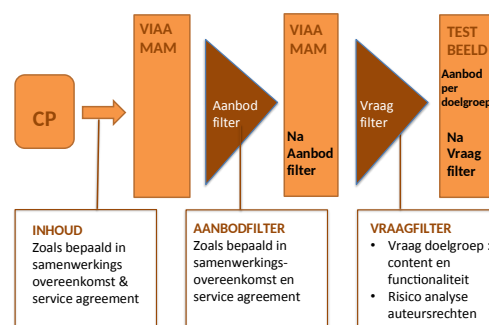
CP

VIAA MAM

Aanbod filter

VIAA MAM

Na Aanbod filter

Vraag filter

TEST BEELD

Aanbod per doelgroep

Na Vraag filter

INHOUD
Zoals bepaald in samenwerkings overeenkomst & service agreement

AANBODFILTER
Zoals bepaald in samenwerkings-overeenkomst en service agreement

VRAAGFILTER
• Vraag doelgroep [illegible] content en functionaliteit
• Risico analyse auteursrechten